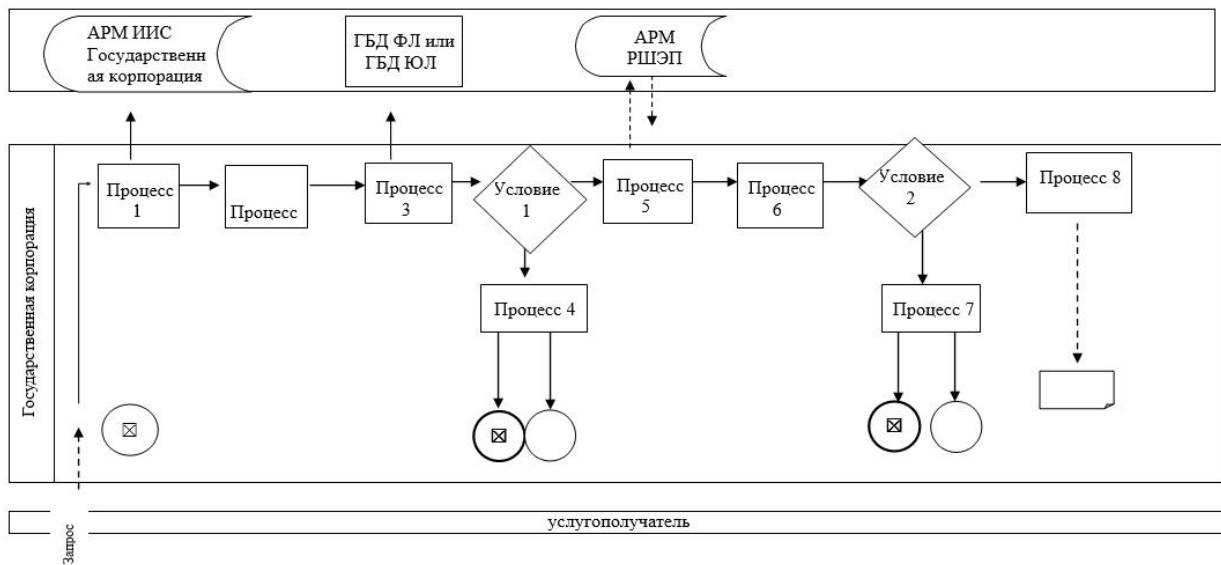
АРМ ИИС Государственная корпорация

ГБД ФЛ или ГБД ЮЛ

АРМ РШЭП

Государственная корпорация

Процесс 1

Процесс

Процесс 3

Условие 1

Процесс 5

Процесс 6

Условие 2

Процесс 8

Процесс 4

Процесс 7

⊠

⊠

⊠

услугополучатель

Запрос